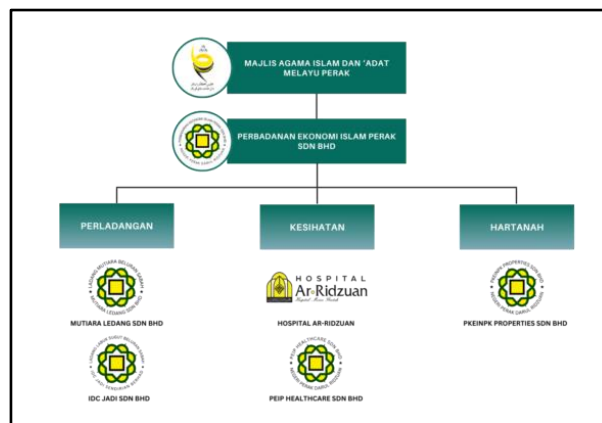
MAJLIS AGAMA ISLAM DAN 'ADAT MELAYU PERAK

PERBADANAN EKONOMI ISLAM PERAK SDN BHD

PERLADANGAN

KESIHATAN

HARTANAH

MUTIARA LEDANG SDN BHD

IDC JADI SDN BHD

HOSPITAL Ar-Ridzuan

HOSPITAL AR-RIDZUAN

PEIP HEALTHCARE SDN BHD

PKEINPK PROPERTIES SDN BHD